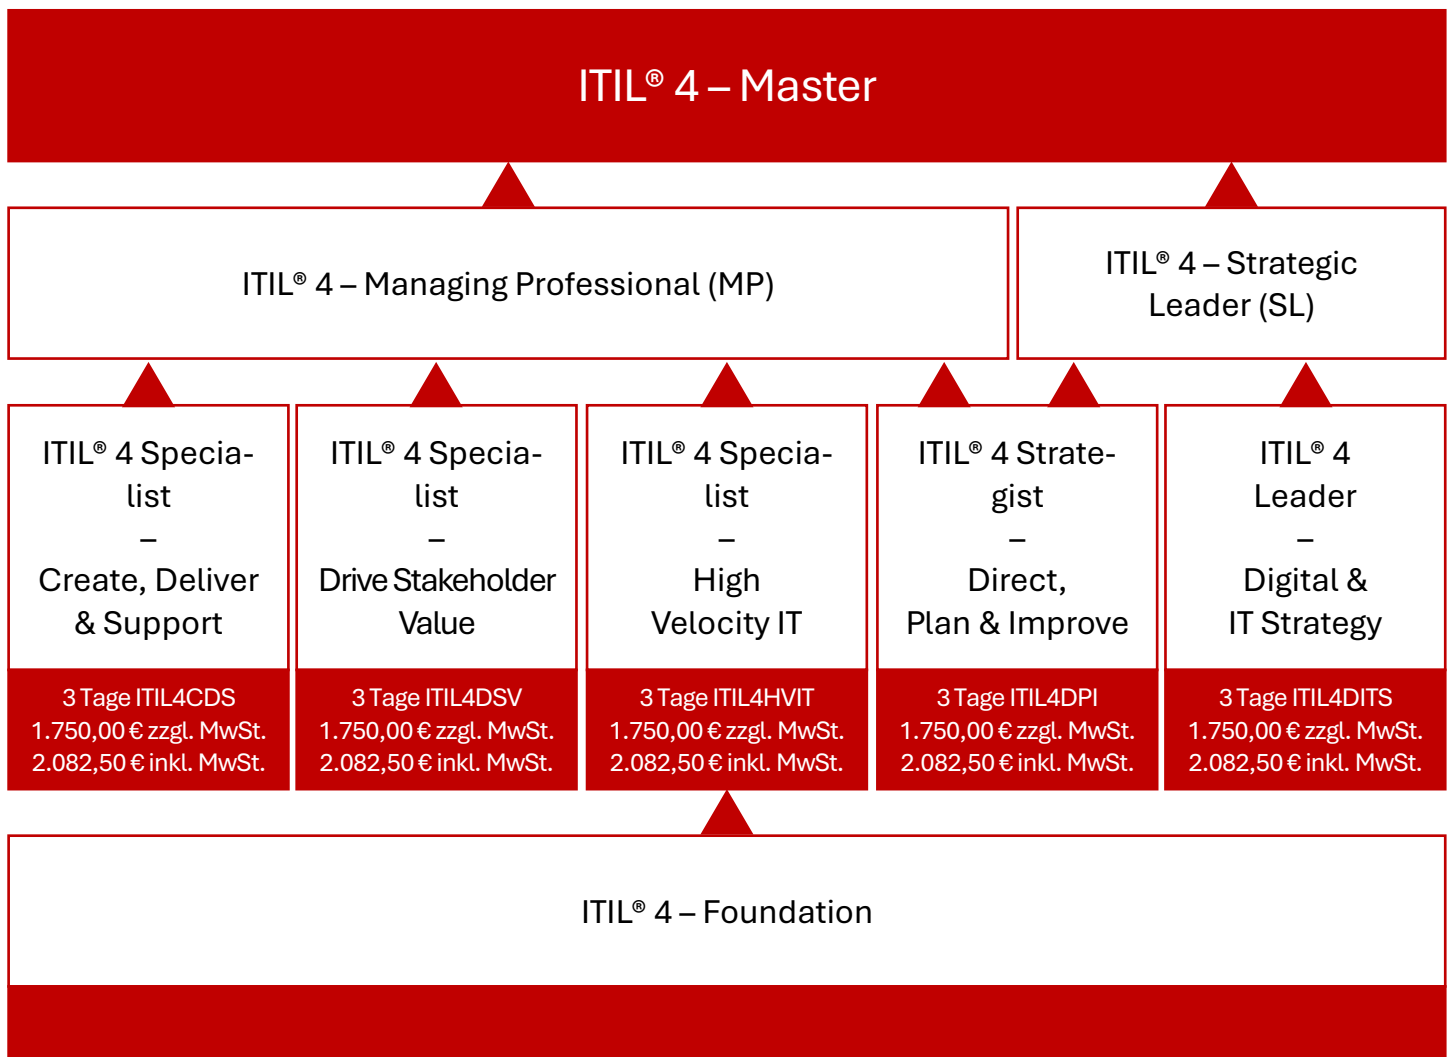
ITIL® 4 – Master

ITIL® 4 – Managing Professional (MP)

ITIL® 4 – Strategic Leader (SL)

ITIL® 4 Specialist – Create, Deliver & Support
3 Tage ITIL4CDS
1.750,00 € zzgl. MwSt.
2.082,50 € inkl. MwSt.

ITIL® 4 Specialist – Drive Stakeholder Value
3 Tage ITIL4DSV
1.750,00 € zzgl. MwSt.
2.082,50 € inkl. MwSt.

ITIL® 4 Specialist – High Velocity IT
3 Tage ITIL4HVIT
1.750,00 € zzgl. MwSt.
2.082,50 € inkl. MwSt.

ITIL® 4 Strategist – Direct, Plan & Improve
3 Tage ITIL4DPI
1.750,00 € zzgl. MwSt.
2.082,50 € inkl. MwSt.

ITIL® 4 Leader – Digital & IT Strategy
3 Tage ITIL4DITS
1.750,00 € zzgl. MwSt.
2.082,50 € inkl. MwSt.

ITIL® 4 – Foundation